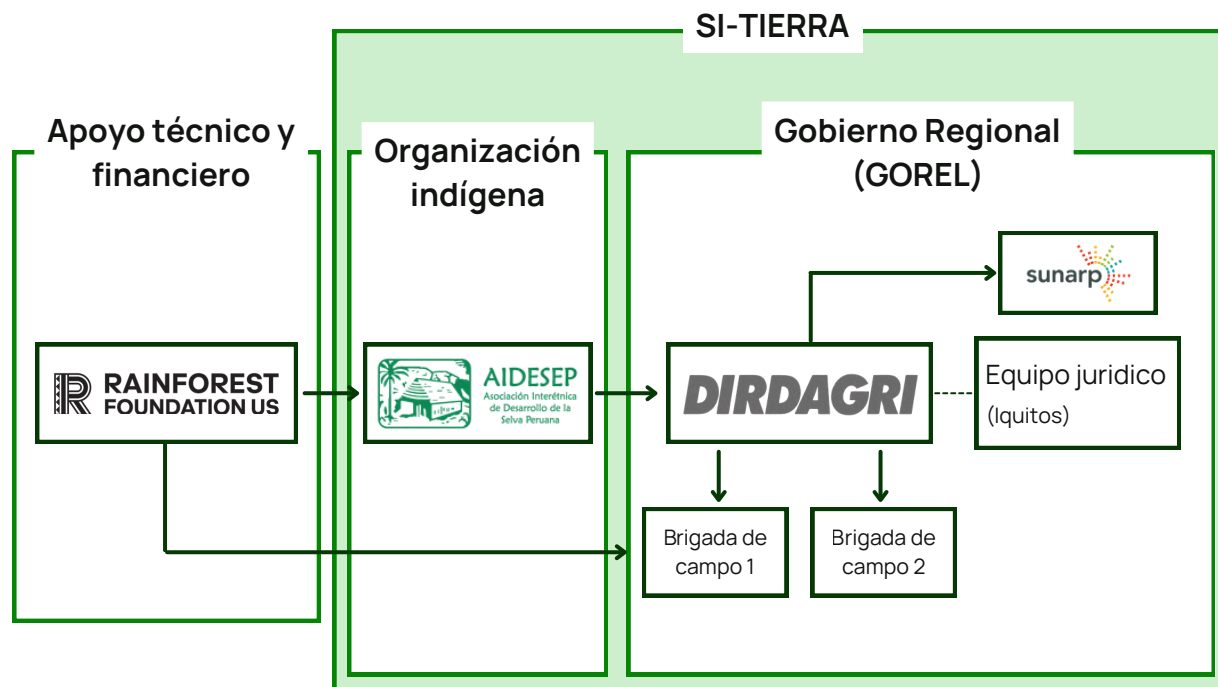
SI-TIERRA

Apoyo técnico y financiero

RAINFOREST FOUNDATION US

Organización indígena

AIDESEP
Asociación Interétnica de Desarrollo de la Selva Peruana

Gobierno Regional (GOREL)

sunarp

DIRDAGRI

Equipo juridico (Iquitos)

Brigada de campo 1

Brigada de campo 2